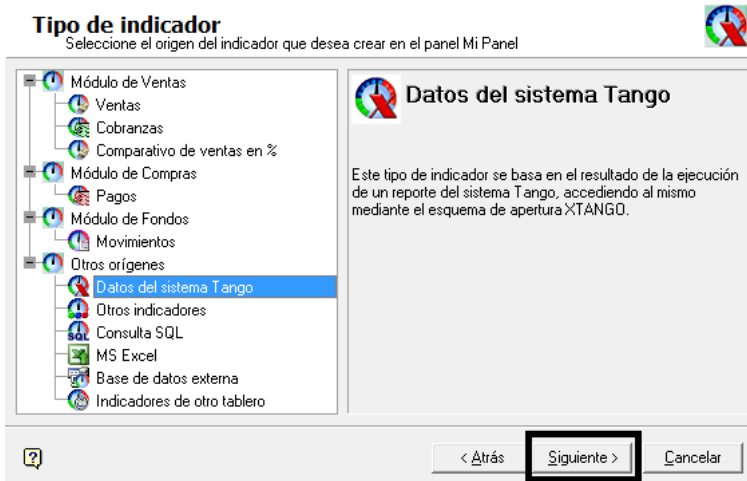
Tipo de indicador
Seleccione el origen del indicador que desea crear en el panel Mi Panel

Módulo de Ventas
Ventas
Cobranzas
Comparativo de ventas en %
Módulo de Compras
Pagos
Módulo de Fondos
Movimientos
Otros orígenes
Datos del sistema Tango
Otros indicadores
Consulta SQL
MS Excel
Base de datos externa
Indicadores de otro tablero

Datos del sistema Tango

Este tipo de indicador se basa en el resultado de la ejecución de un reporte del sistema Tango, accediendo al mismo mediante el esquema de apertura XTANGO.

?

< Atrás

Siguiente >

Cancelar